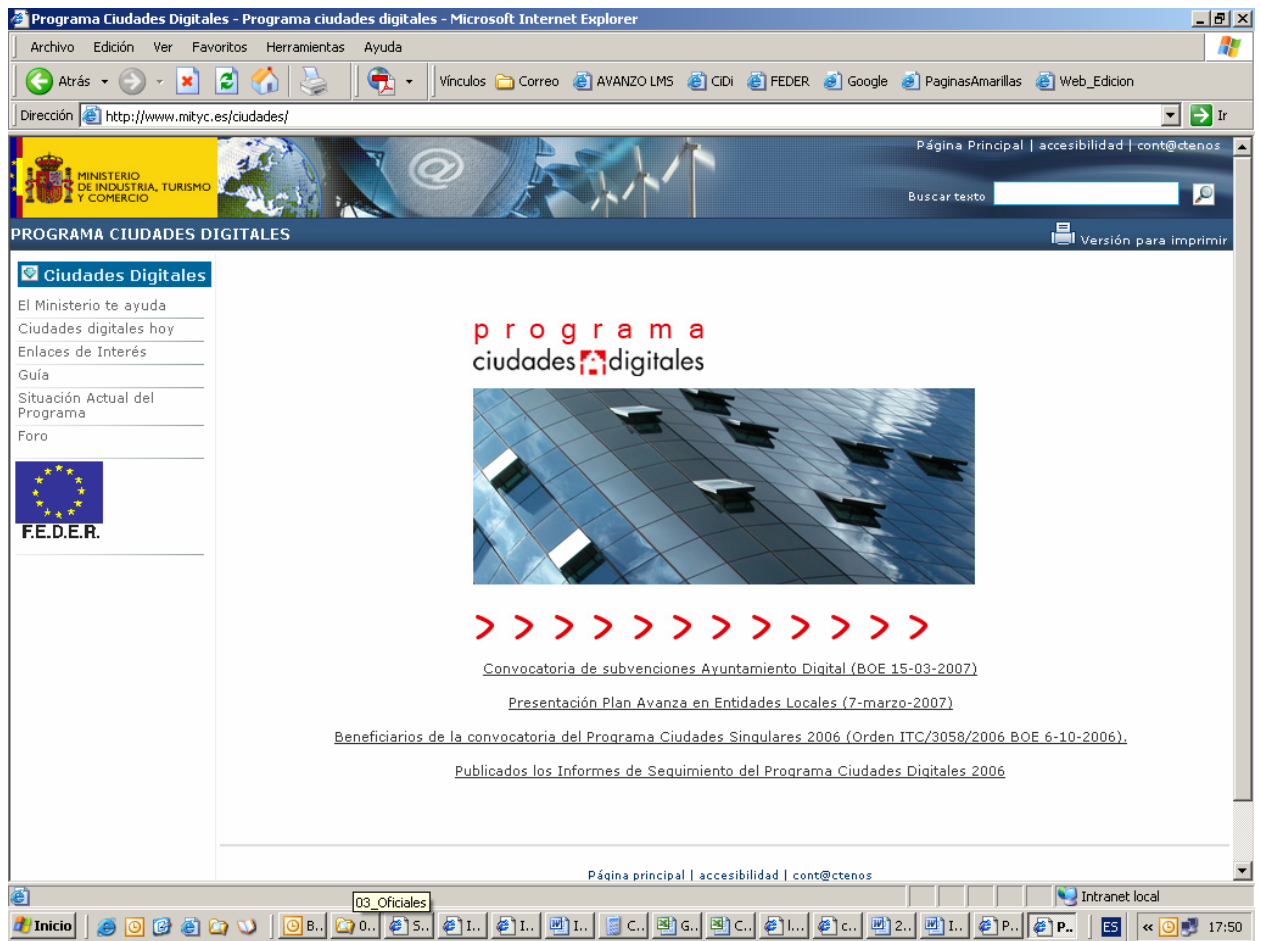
Programa Ciudades Digitales - Programa ciudades digitales - Microsoft Internet Explorer

Archivo Edición Ver Favoritos Herramientas Ayuda

Atrás Vínculos Correo AVANZO LMS CiDi FEDER Google PaginasAmarillas Web_Edicion

Dirección http://www.mityc.es/ciudades/ Ir

MINISTERIO DE INDUSTRIA, TURISMO Y COMERCIO

Página Principal | accesibilidad | cont@ctenos

Buscar texto

PROGRAMA CIUDADES DIGITALES

Versión para imprimir

Ciudades Digitales

El Ministerio te ayuda
Ciudades digitales hoy
Enlaces de Interés
Guía
Situación Actual del Programa
Foro

F.E.D.E.R.

programa
ciudades digitales

> > > > > > > > > > > >

Convocatoria de subvenciones Ayuntamiento Digital (BOE 15-03-2007)

Presentación Plan Avanza en Entidades Locales (7-marzo-2007)

Beneficiarios de la convocatoria del Programa Ciudades Singulares 2006 (Orden ITC/3058/2006 BOE 6-10-2006).

Publicados los Informes de Seguimiento del Programa Ciudades Digitales 2006

Página principal | accesibilidad | cont@ctenos

03_Oficiales

Intranet local

Inicio B.. 0.. S.. I.. I.. I.. C.. G.. C.. I.. c.. 2.. I.. P.. P.. ES 17:50